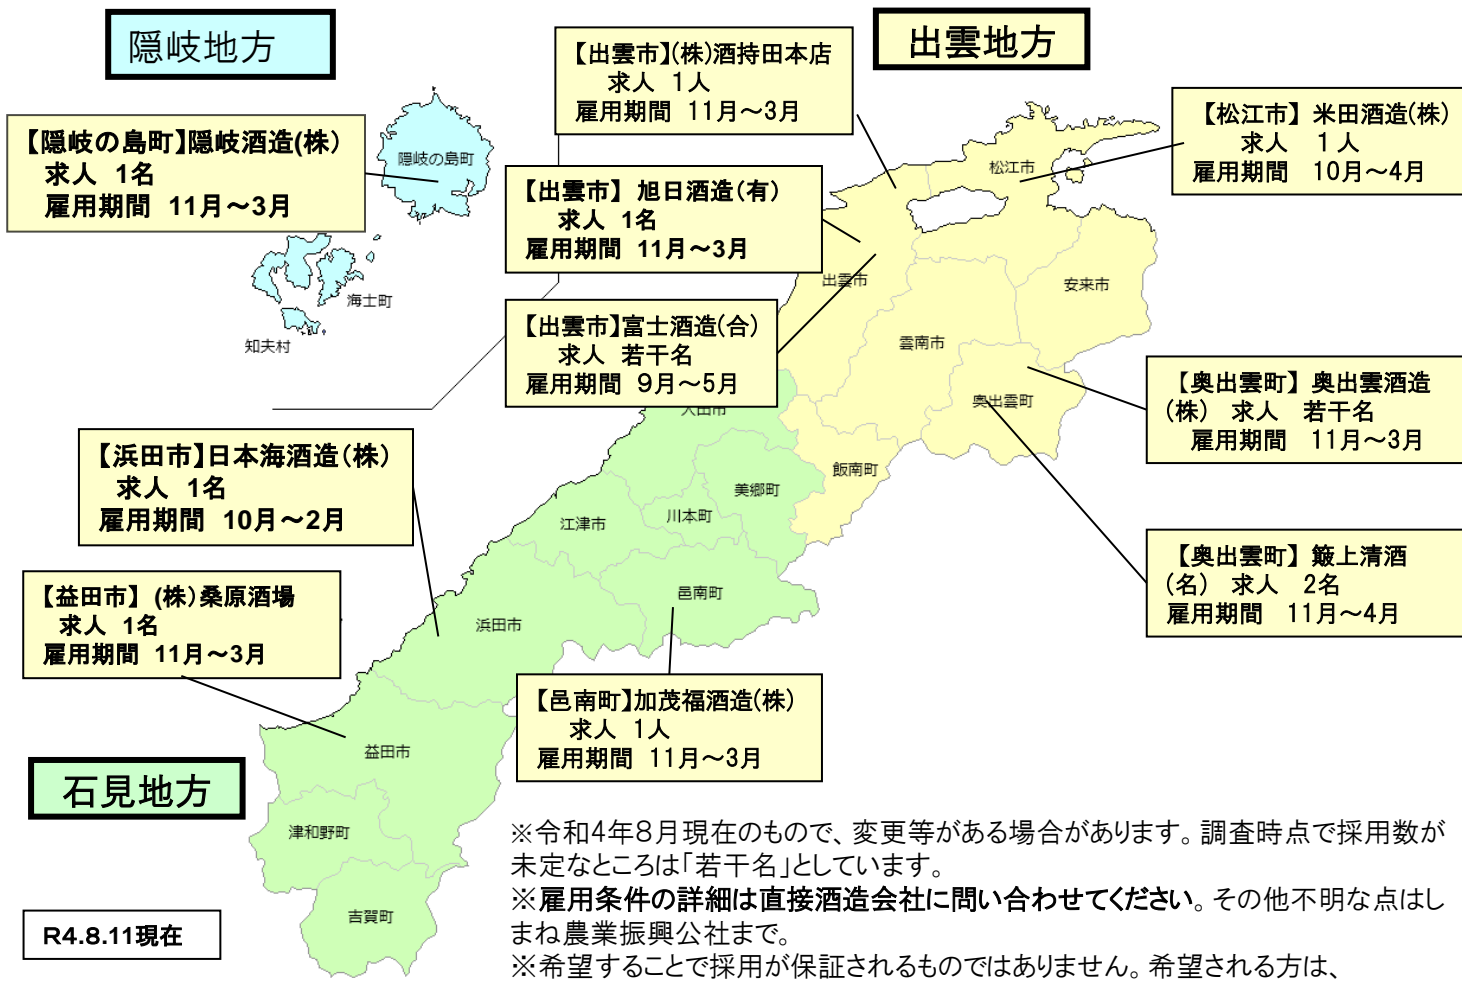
隠岐地方

【隠岐の島町】隠岐酒造(株)
求人 1名
雇用期間 11月～3月

隠岐の島町
海士町
知夫村

【出雲市】(株)酒持田本店
求人 1人
雇用期間 11月～3月

出雲地方

【松江市】米田酒造(株)
求人 1人
雇用期間 10月～4月

松江市

【出雲市】旭日酒造(有)
求人 1名
雇用期間 11月～3月

出雲市
安来市

【出雲市】富士酒造(合)
求人 若干名
雇用期間 9月～5月

雲南市
大田市

【奥出雲町】奥出雲酒造(株) 求人 若干名
雇用期間 11月～3月

奥出雲町

【浜田市】日本海酒造(株)
求人 1名
雇用期間 10月～2月

飯南町
美郷町
川本町
江津市

【奥出雲町】簸上清酒(名) 求人 2名
雇用期間 11月～4月

【益田市】(株)桑原酒場
求人 1名
雇用期間 11月～3月

邑南町
浜田市

【邑南町】加茂福酒造(株)
求人 1人
雇用期間 11月～3月

益田市

石見地方

津和野町
吉賀町

R4.8.11現在

※令和4年8月現在のもので、変更等がある場合があります。調査時点で採用数が未定なところは「若干名」としています。
※雇用条件の詳細は直接酒造会社に問い合わせてください。その他不明な点はしまね農業振興公社まで。
※希望することで採用が保証されるものではありません。希望される方は、